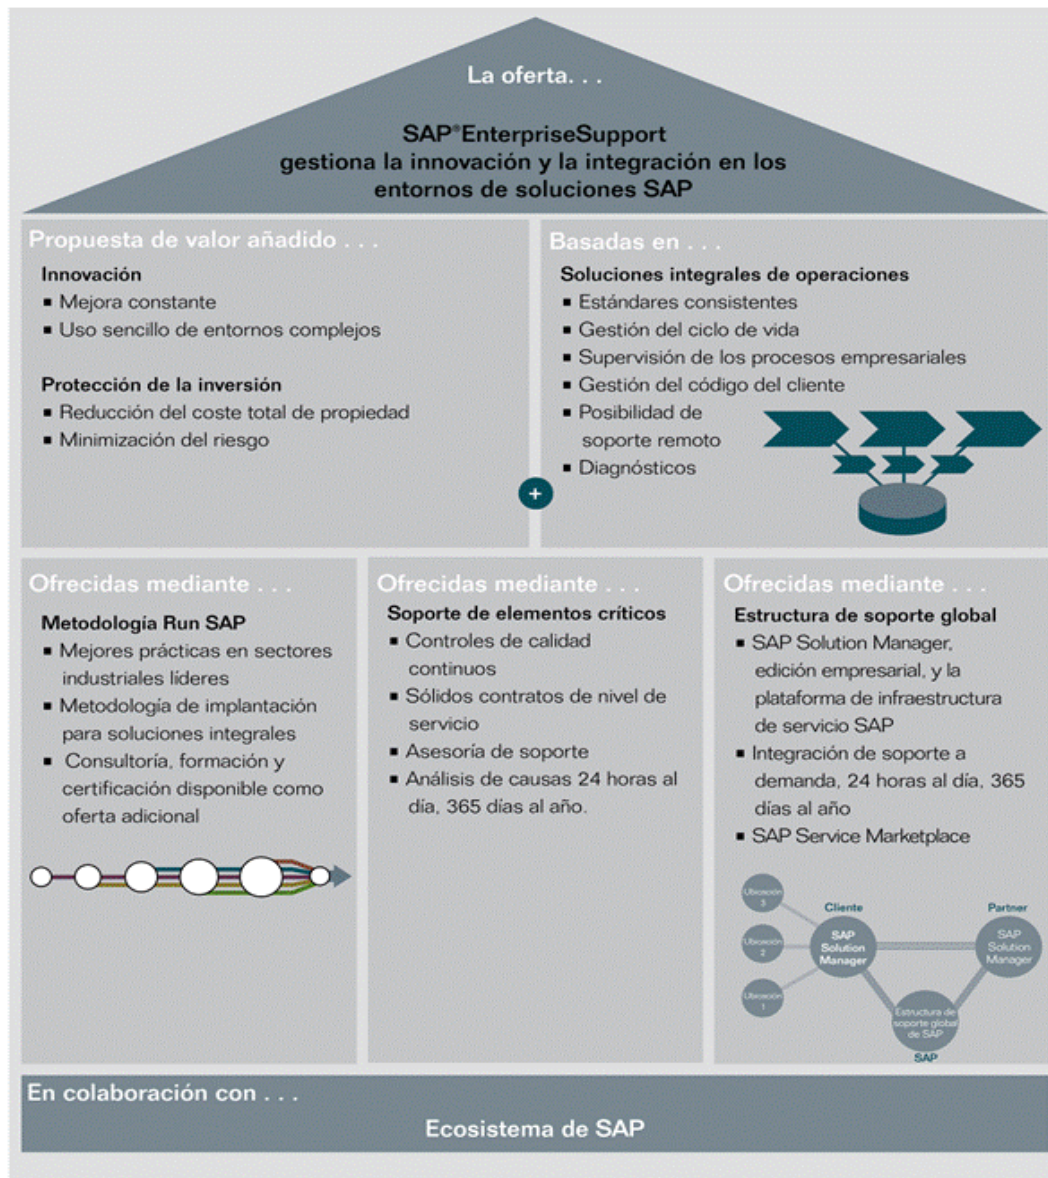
La oferta. . .

SAP® EnterpriseSupport gestiona la innovación y la integración en los entornos de soluciones SAP

Propuesta de valor añadido . . .

Innovación
▪ Mejora constante
▪ Uso sencillo de entornos complejos

Protección de la inversión
▪ Reducción del coste total de propiedad
▪ Minimización del riesgo

Basadas en . . .

Soluciones integrales de operaciones
▪ Estándares consistentes
▪ Gestión del ciclo de vida
▪ Supervisión de los procesos empresariales
▪ Gestión del código del cliente
▪ Posibilidad de soporte remoto
▪ Diagnósticos

+

Ofrecidas mediante . . .

Metodología Run SAP
▪ Mejores prácticas en sectores industriales líderes
▪ Metodología de implantación para soluciones integrales
▪ Consultoría, formación y certificación disponible como oferta adicional

Ofrecidas mediante . . .

Soporte de elementos críticos
▪ Controles de calidad continuos
▪ Sólidos contratos de nivel de servicio
▪ Asesoría de soporte
▪ Análisis de causas 24 horas al día, 365 días al año.

Ofrecidas mediante . . .

Estructura de soporte global
▪ SAP Solution Manager, edición empresarial, y la plataforma de infraestructura de servicio SAP
▪ Integración de soporte a demanda, 24 horas al día, 365 días al año
▪ SAP Service Marketplace

Ubicación 3
Ubicación 2
Ubicación 1
Cliente
SAP Solution Manager
Partner
SAP Solution Manager
Estructura de soporte global de SAP
SAP

En colaboración con . . .

Ecosistema de SAP